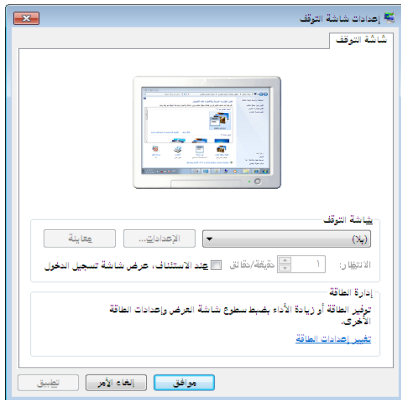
إعدادات شاشة التوقف

شاشة التوقف

شاشة التوقف

(بلا)

الإعدادات...

معاينة

الانتظار: 1 دقيقة/دقائق

عند الاستئناف، عرض شاشة تسجيل الدخول

إدارة الطاقة

توفير الطاقة أو زيادة الأداء بضبط سطوع شاشة العرض وإعدادات الطاقة الأخرى.

تغيير إعدادات الطاقة

موافق

إلغاء الأمر

تطبيق